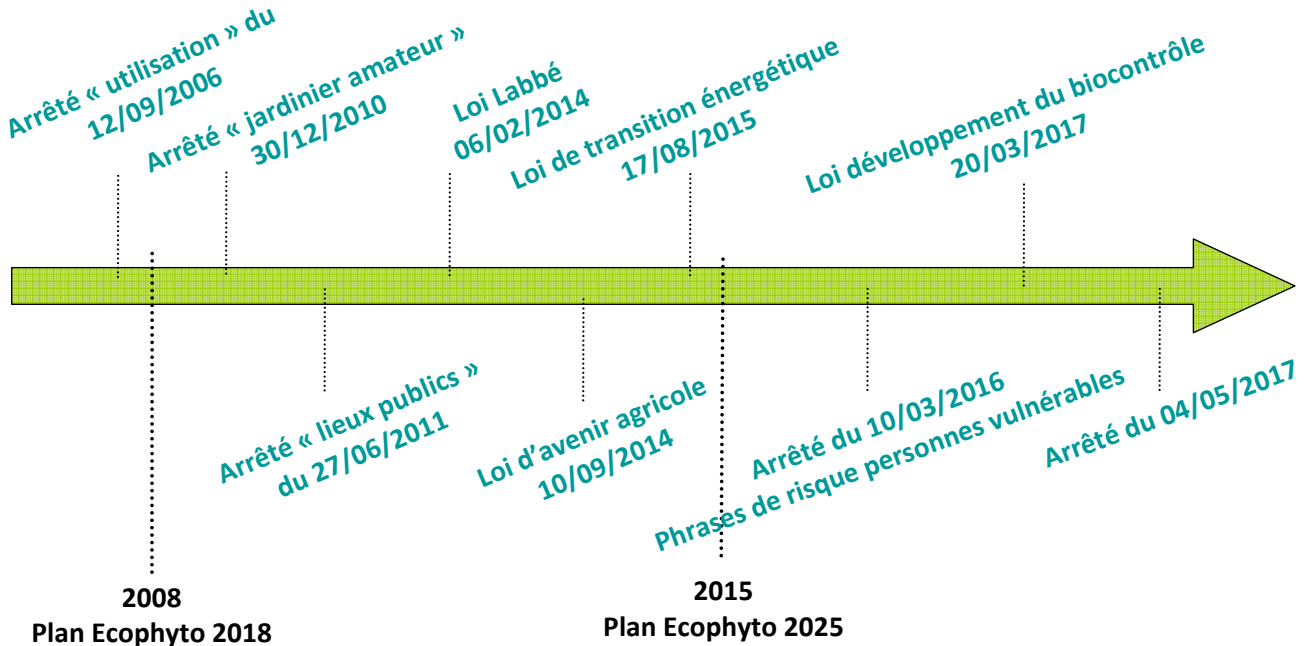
Arrêté « utilisation » du 12/09/2006

Arrêté « jardinier amateur » 30/12/2010

Loi Labbé 06/02/2014

Loi de transition énergétique 17/08/2015

Loi développement du biocontrôle 20/03/2017

Arrêté « lieux publics » du 27/06/2011

Loi d'avenir agricole 10/09/2014

Arrêté du 10/03/2016
Phrases de risque personnes vulnérables

Arrêté du 04/05/2017

2008
Plan Ecophyto 2018

2015
Plan Ecophyto 2025